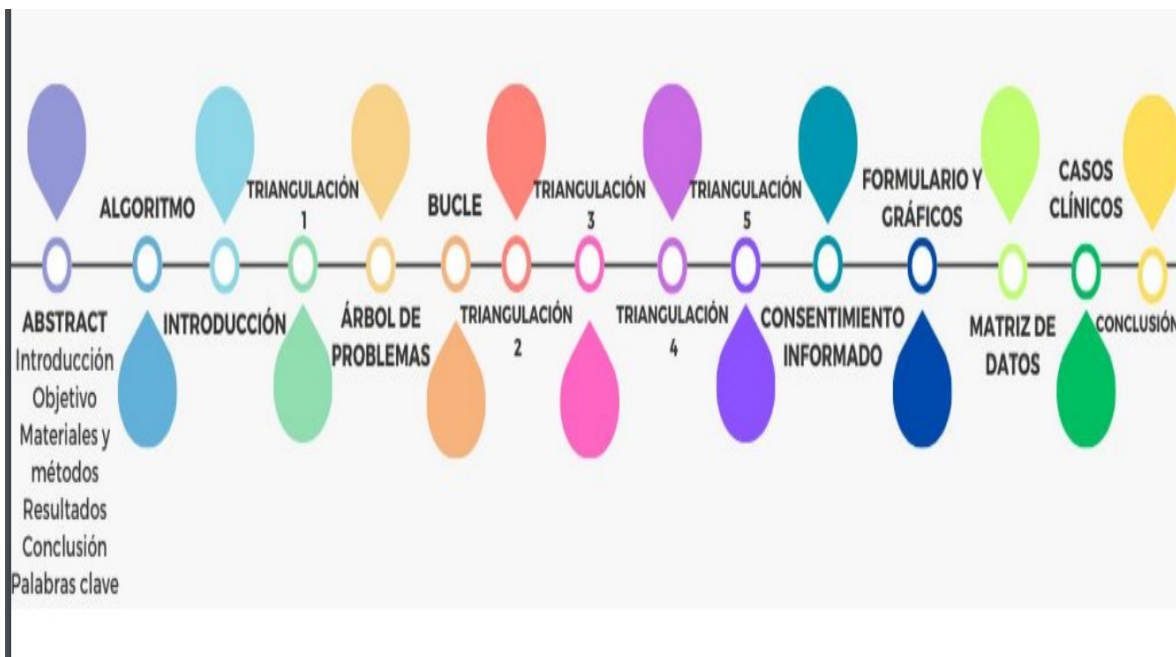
ALGORITMO

TRIANGULACIÓN 1

BUCLE

TRIANGULACIÓN 3

TRIANGULACIÓN 5

FORMULARIO Y GRÁFICOS

CASOS CLÍNICOS

ABSTRACT
Introducción
Objetivo
Materiales y métodos
Resultados
Conclusión
Palabras clave

INTRODUCCIÓN

ÁRBOL DE PROBLEMAS

TRIANGULACIÓN 2

TRIANGULACIÓN 4

CONSENTIMIENTO INFORMADO

MATRIZ DE DATOS

CONCLUSIÓN